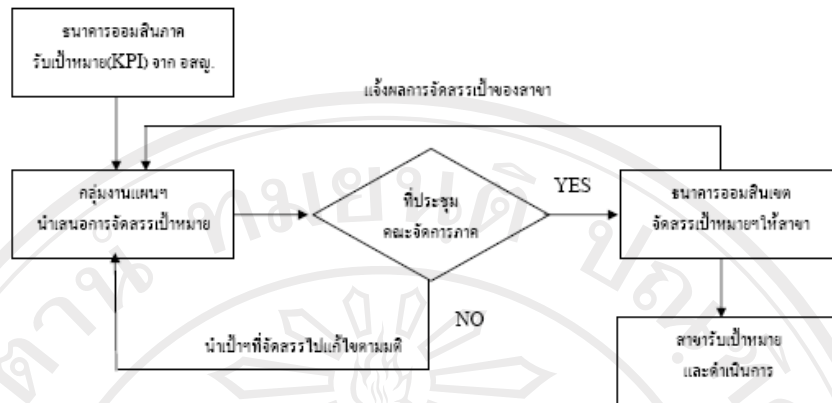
ธนาคารออมสินภาค
รับเป้าหมาย(KPI) จาก อสญ.

แจ้งผลการจัดสรรเป้าของสาขา

กลุ่มงานแผนฯ
นำเสนอการจัดสรรเป้าหมาย

ที่ประชุม
คณะจัดการภาค

YES

ธนาคารออมสินเขต
จัดสรรเป้าหมายฯให้สาขา

NO

นำเป้าฯที่จัดสรรไปแก้ไขตามมติ

สาขารับเป้าหมาย
และดำเนินการ